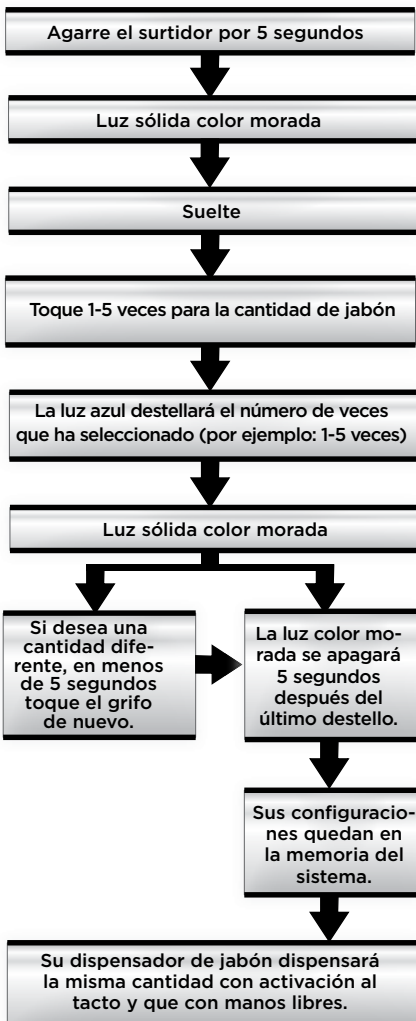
Agarre el surtidor por 5 segundos

Luz sólida color morada

Suelte

Toque 1-5 veces para la cantidad de jabón

La luz azul destellará el número de veces que ha seleccionado (por ejemplo: 1-5 veces)

Luz sólida color morada

Si desea una cantidad diferente, en menos de 5 segundos toque el grifo de nuevo.

La luz color morada se apagará 5 segundos después del último destello.

Sus configuraciones quedan en la memoria del sistema.

Su dispensador de jabón dispensará la misma cantidad con activación al tacto y que con manos libres.